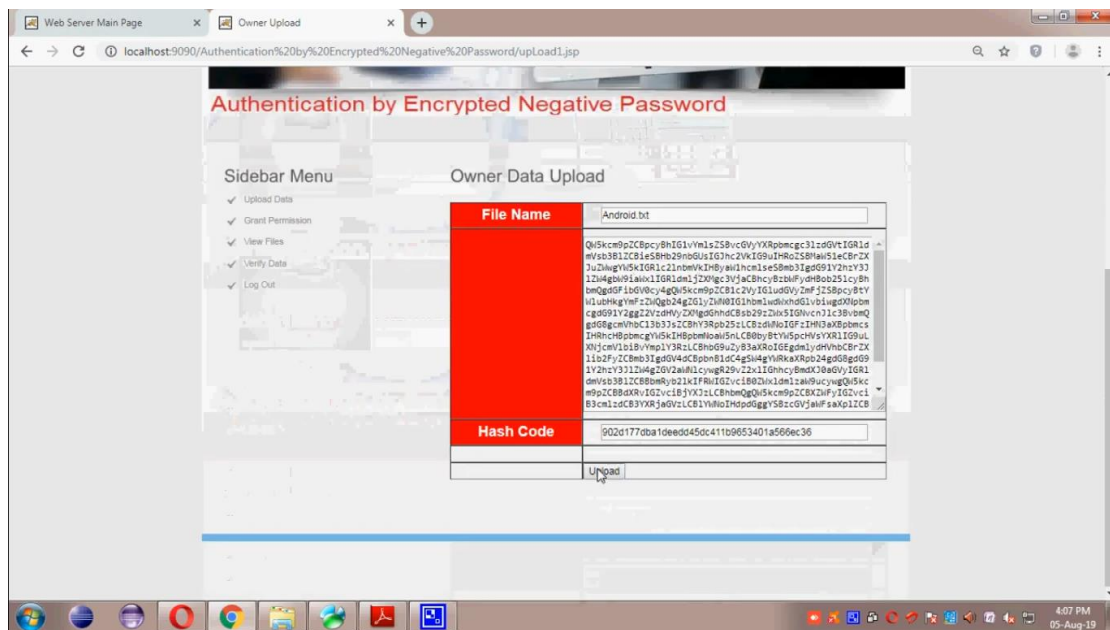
Web Server Main Page
Owner Upload
localhost:9090/Authentication%20by%20Encrypted%20Negative%20Password/upLoad1.jsp

Authentication by Encrypted Negative Password

Sidebar Menu
Upload Data
Grant Permission
View Files
Verify Data
Log Out

Owner Data Upload

| File Name | Android.txt |
|---|---|
| | QW5kcm9pZCBpcyBhIG1vYmlsZSBvcGVyYXRpbmcgc3lzdGVtIGRldmVsb3BlZCBieSBHb29nbGUsIGJhc2VkIG9uIHRoZSBMaW51eCBrZXJuZWwgYW5kIGRlc2lnbmVkIHByaW1hcmlseSBmb3IgdG91Y2hzY3JlZW4gbW9iaWxlIGRldmljZXMgc3VjaCBhcyBzbWFydHBob25lcyBhbmQgdGFibGV0cy4gQW5kcm9pZCdzIHVzZXIgaW50ZXJmYWNlIGlzIG1haW5seSBiYXNlZCBvbiBkaXJlY3QgbWFuaXB1bGF0aW9uLCB1c2luZyB0b3VjaCBnZXN0dXJlcyB0aGF0IGxvb3NlbHkgY29ycmVzcG9uZCB0byByZWFsLXdvcmxkIGFjdGlvbnMsIHN1Y2ggYXMgc3dpcGluZywgdGFwcGluZyBhbmQgcGluY2hpbmcsIHRvIG1hbmlwdWxhdGUgb24tc2NyZWVuIG9iamVjdHMsIGFsb25nIHdpdGggYSB2aXJ0dWFsIGtleWJvYXJkIGZvciB0ZXh0IGlucHV0LiBJbiBhZGRpdGlvbiB0byB0b3VjaHNjcmVlbiBkZXZpY2VzLCBHb29nbGUgaGFzIGZ1cnRoZXIgZGV2ZWxvcGVkIEFuZHJvaWQgVFYgZm9yIHRlbGV2aXNpb25zLCBBbmRyb2lkIEF1dG8gZm9yIGNhcnMsIGFuZCBXZWFyIE9TIGZvciB3cmlzdCB3YXRjaGVzLCBlYWNoIHdpdGggYSBzcGVjaWFsaXplZCB1c2VyIGludGVyZmFjZS4gVmFyaWFudHMgb2YgQW5kcm9pZCBhcmUgYWxzbyB1c2VkIG9uIGdhbWUgY29uc29sZXMsIGRpZ2l0YWwgY2FtZXJhcywgUENzIGFuZCBvdGhlciBlbGVjdHJvbmljcy4gSW5pdGlhbGx5IGRldmVsb3BlZCBieSBBbmRyb2lkIEluYy4sIHdoaWNoIEdvb2dsZSBib3VnaHQgaW4gMjAwNSwgQW5kcm9pZCB3YXMgdW52ZWlsZWQgaW4gMjAwNy4 |
| Hash Code | 902d177dba1deedd45dc411b9653401a566ec36 |
| | |
| | Upload |

4:07 PM
05-Aug-19